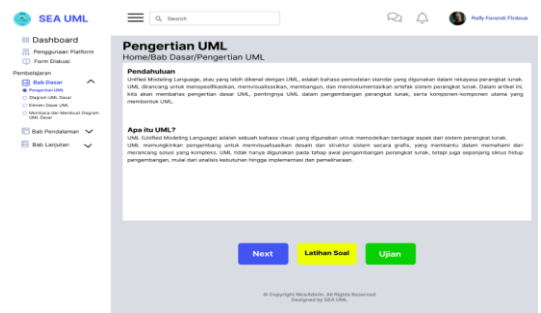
SEA UML

Search

Relly Forendi Firdaus

Dashboard
Penggunaan Platform
Form Diskusi

Pembelajaran
Bab Dasar
Pengertian UML
Diagram UML Dasar
Elemen Dasar UML
Membaca dan Membuat Diagram UML Dasar
Bab Pendalaman
Bab Lanjutan

Pengertian UML
Home/Bab Dasar/Pengertian UML

Pendahuluan
Unified Modeling Language, atau yang lebih dikenal dengan UML, adalah bahasa pemodelan standar yang digunakan dalam rekayasa perangkat lunak. UML dirancang untuk menspesifikasikan, memvisualisasikan, membangun, dan mendokumentasikan artefak sistem perangkat lunak. Dalam artikel ini, kita akan membahas pengertian dasar UML, pentingnya UML dalam pengembangan perangkat lunak, serta komponen-komponen utama yang membentuk UML.

Apa itu UML?
UML (Unified Modeling Language) adalah sebuah bahasa visual yang digunakan untuk memodelkan berbagai aspek dari sistem perangkat lunak. UML memungkinkan pengembang untuk memvisualisasikan desain dan struktur sistem secara grafis, yang membantu dalam memahami dan merancang sistem yang kompleks. UML tidak hanya digunakan pada tahap awal pengembangan perangkat lunak, tetapi juga sepanjang siklus hidup pengembangan, mulai dari analisis kebutuhan hingga implementasi dan pemeliharaan.

Next
Latihan Soal
Ujian

© Copyright NiceAdmin. All Rights Reserved
Designed by SEA UML